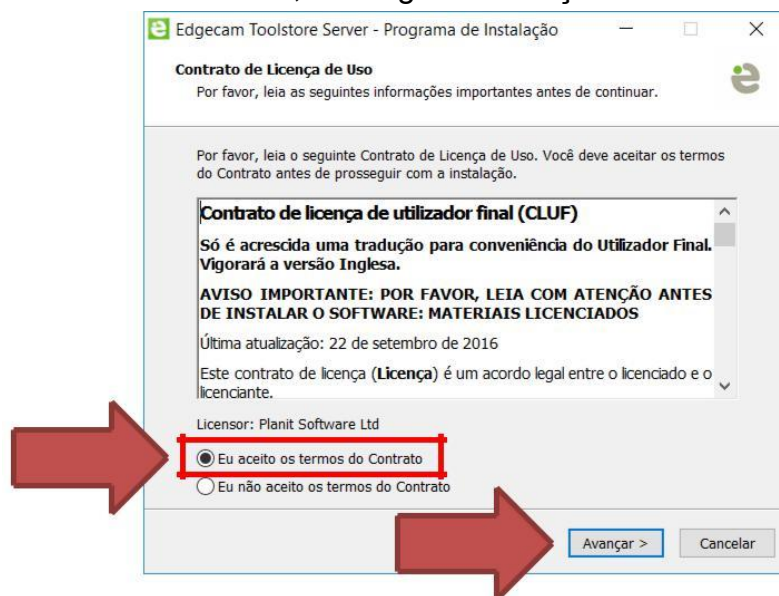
Edgecam Toolstore Server - Programa de Instalação

Contrato de Licença de Uso

Por favor, leia as seguintes informações importantes antes de continuar.

Por favor, leia o seguinte Contrato de Licença de Uso. Você deve aceitar os termos do Contrato antes de prosseguir com a instalação.

Contrato de licença de utilizador final (CLUF)

Só é acrescida uma tradução para conveniência do Utilizador Final. Vigorará a versão Inglesa.

AVISO IMPORTANTE: POR FAVOR, LEIA COM ATENÇÃO ANTES DE INSTALAR O SOFTWARE: MATERIAIS LICENCIADOS

Última atualização: 22 de setembro de 2016

Este contrato de licença (Licença) é um acordo legal entre o licenciado e o licenciante.

Licensor: Planit Software Ltd

Eu aceito os termos do Contrato

Eu não aceito os termos do Contrato

Avançar >

Cancelar